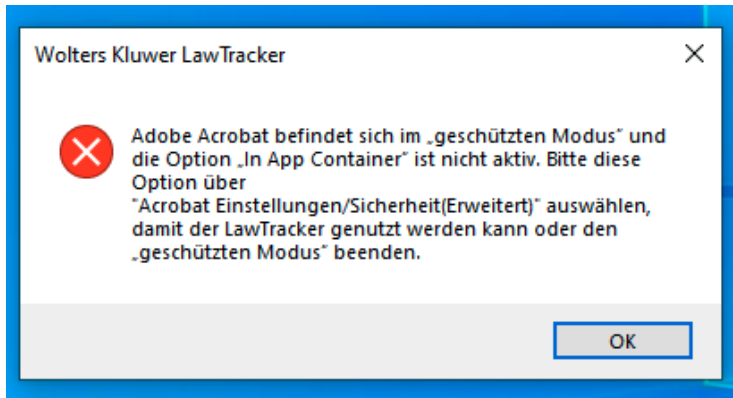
Wolters Kluwer LawTracker

Adobe Acrobat befindet sich im „geschützten Modus" und die Option „In App Container" ist nicht aktiv. Bitte diese Option über "Acrobat Einstellungen/Sicherheit(Erweitert)" auswählen, damit der LawTracker genutzt werden kann oder den „geschützten Modus" beenden.

OK